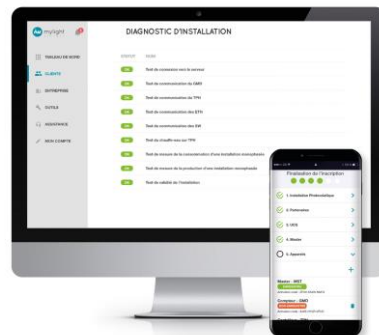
mylight

TABLEAU DE BORD
CLIENTS
ENTREPRISE
OUTILS
ASSISTANCE
MON COMPTE

DIAGNOSTIC D'INSTALLATION

STATUT
NOM

OK Test de connexion vers le serveur
OK Test de communication du GMO
OK Test de communication du TPH
OK Test de communication des ETH
OK Test de communication des SW
OK Test du modification sur TPH
OK Test de mesure de la consommation d'une installation monophasée
OK Test de mesure de la production d'une installation monophasée
OK Test de validité de l'installation

Finalisation de l'inscription

1. Installation Photovoltaïque
2. Fabrication
3. HTE
4. Master
5. Appareils

Master - SMT
Compteur - SMD